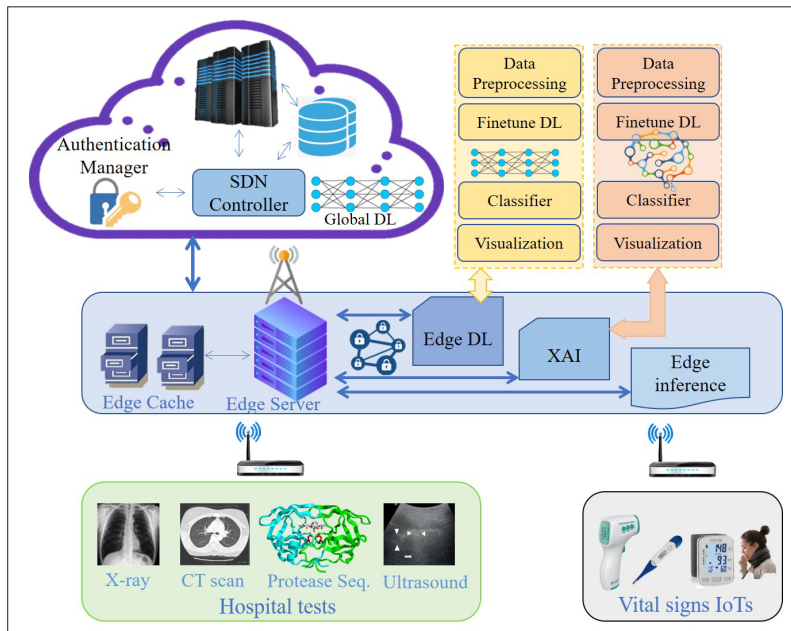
Authentication Manager

SDN Controller

Global DL

Data Preprocessing

Finetune DL

Classifier

Visualization

Data Preprocessing

Finetune DL

Classifier

Visualization

Edge DL

XAI

Edge inference

Edge Cache

Edge Server

X-ray

CT scan

Protease Seq.

Ultrasound

Hospital tests

148
93
56

Vital signs IoTs